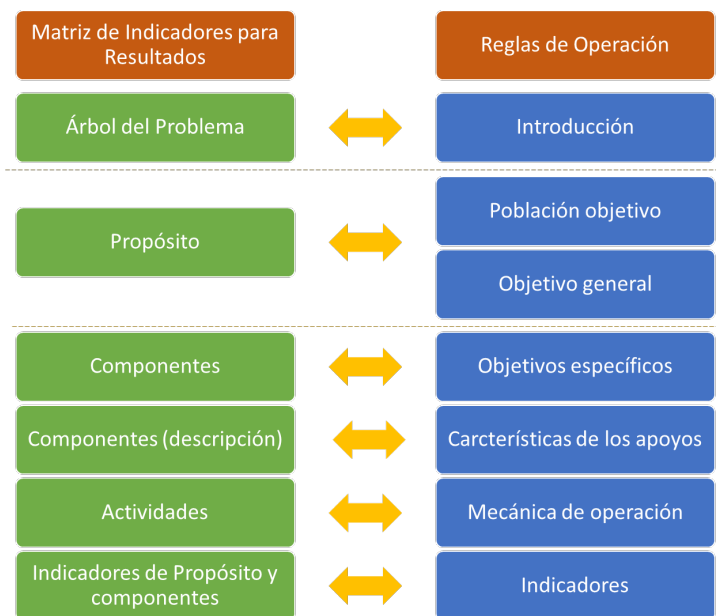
Matriz de Indicadores para Resultados

Reglas de Operación

Árbol del Problema

Introducción

Propósito

Población objetivo

Objetivo general

Componentes

Objetivos específicos

Componentes (descripción)

Carcterísticas de los apoyos

Actividades

Mecánica de operación

Indicadores de Propósito y componentes

Indicadores